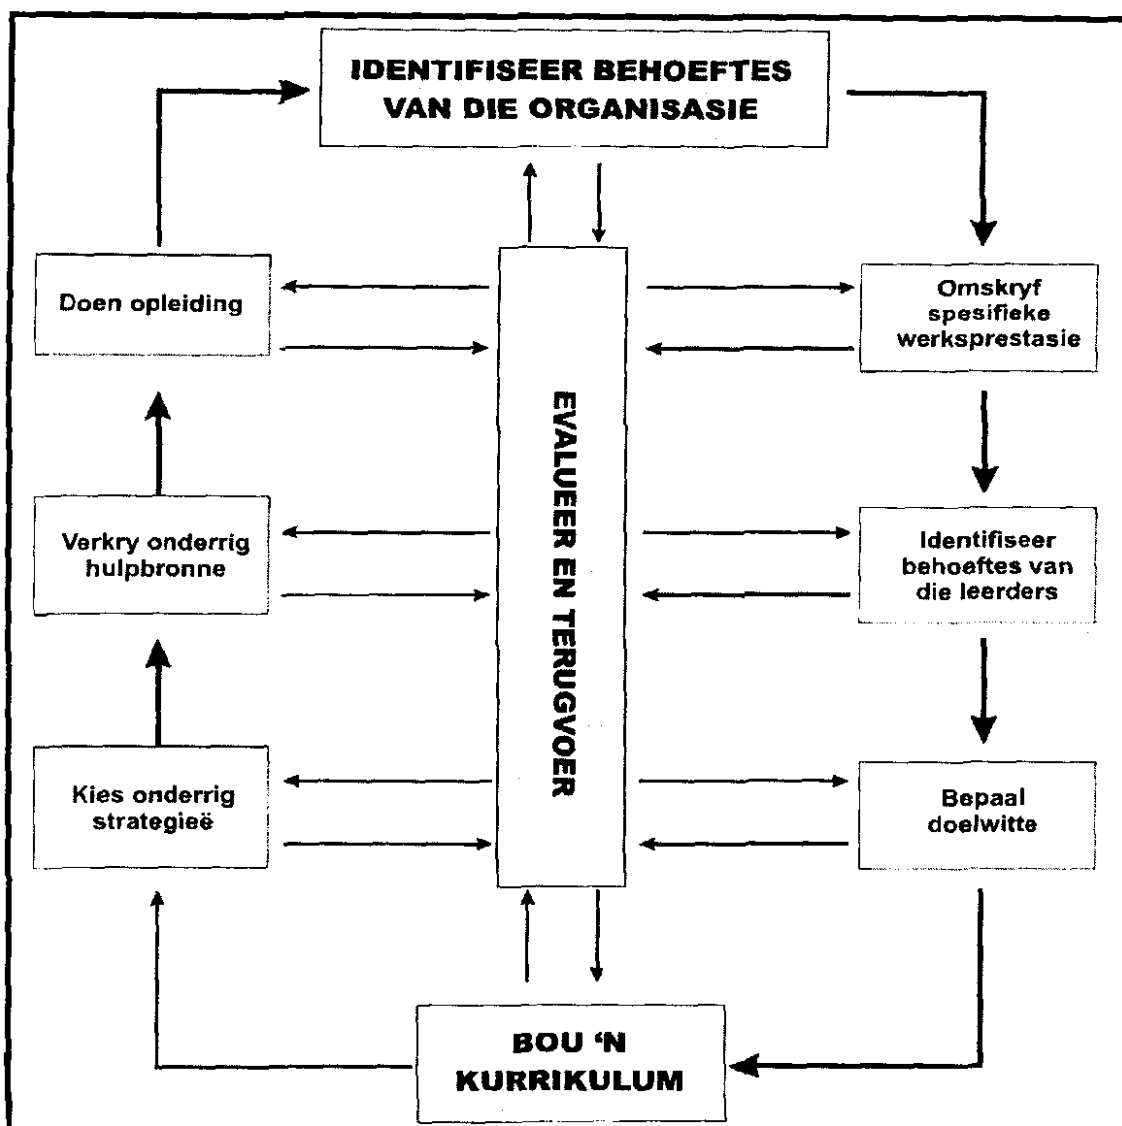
IDENTIFISEER BEHOEFTES VAN DIE ORGANISASIE

Doen opleiding

EVALUEER EN TERUGVOER

Omskryf spesifieke werksprestasie

Verkry onderrig hulpbronne

Identifiseer behoeftes van die leerders

Kies onderrig strategieë

Bepaal doelwitte

BOU 'N KURRIKULUM